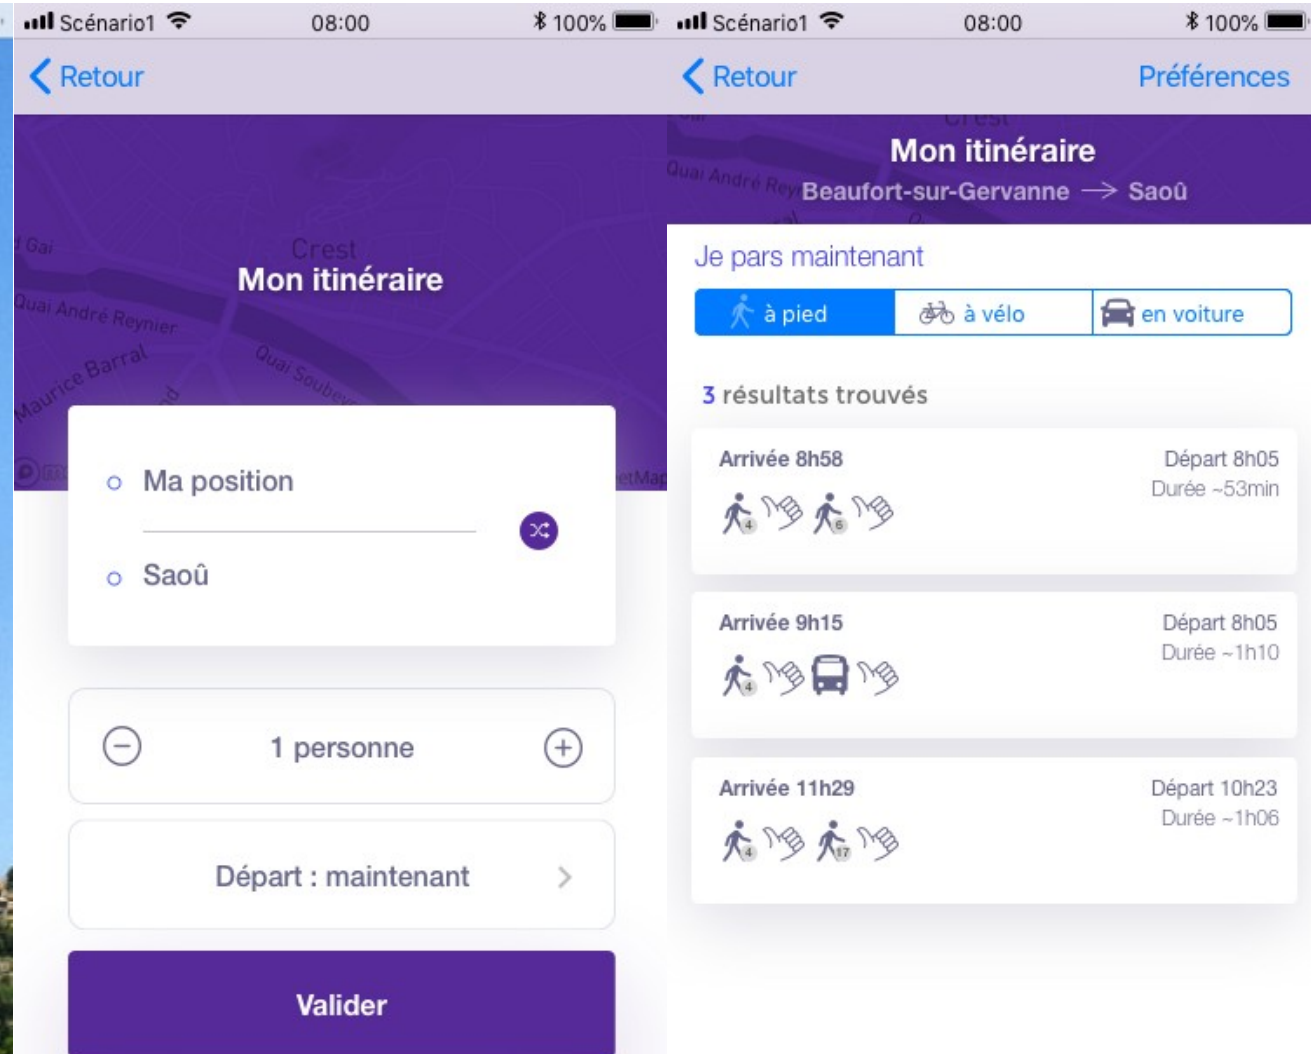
Scénario1 08:00 100%

Retour

Crest
Mon itinéraire

Quai André Reynier
Maurice Barral
Quai Soubeyran

Ma position

Saoû

1 personne

Départ : maintenant

Valider

Scénario1 08:00 100%

Retour Préférences

Mon itinéraire
Beaufort-sur-Gervanne → Saoû

Je pars maintenant

à pied | à vélo | en voiture

3 résultats trouvés

Arrivée 8h58
Départ 8h05
Durée ~53min
4 6

Arrivée 9h15
Départ 8h05
Durée ~1h10
4

Arrivée 11h29
Départ 10h23
Durée ~1h06
4 17